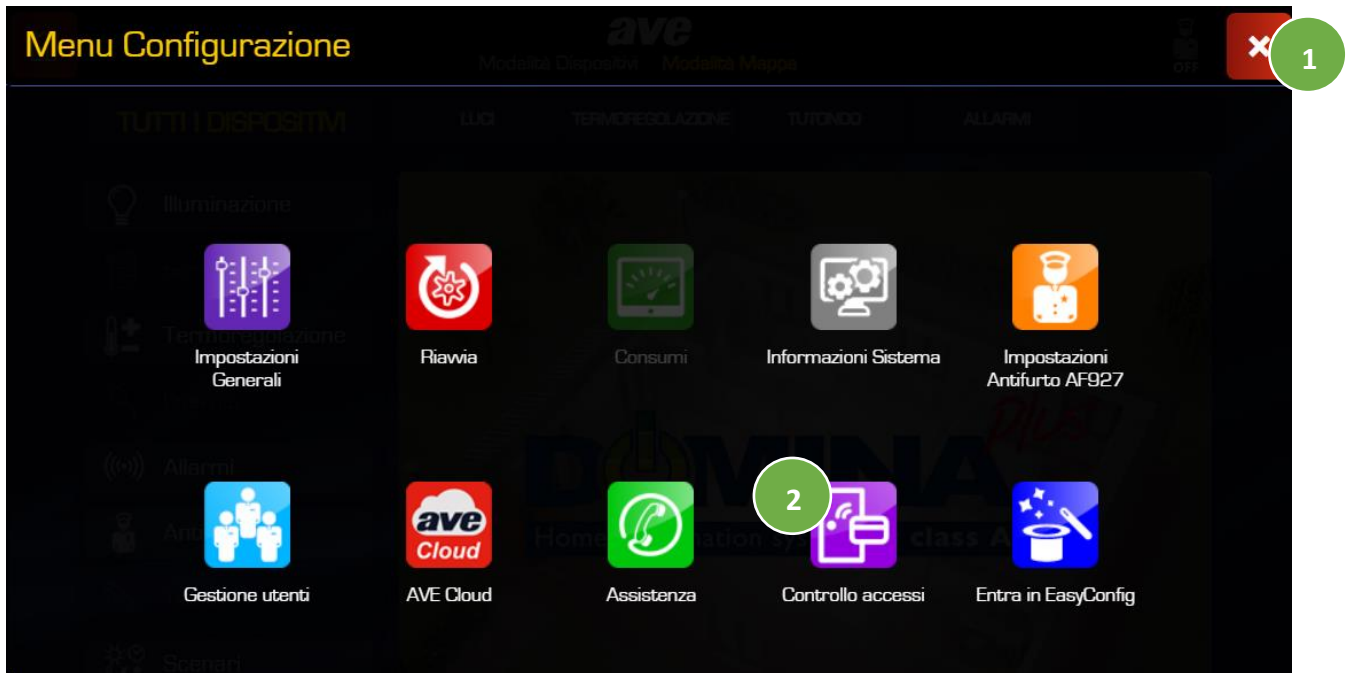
Menu Configurazione

1

Impostazioni Generali

Riavvia

Consumi

Informazioni Sistema

Impostazioni Antifurto AF927

ave Cloud

2

Gestione utenti

AVE Cloud

Assistenza

Controllo accessi

Entra in EasyConfig